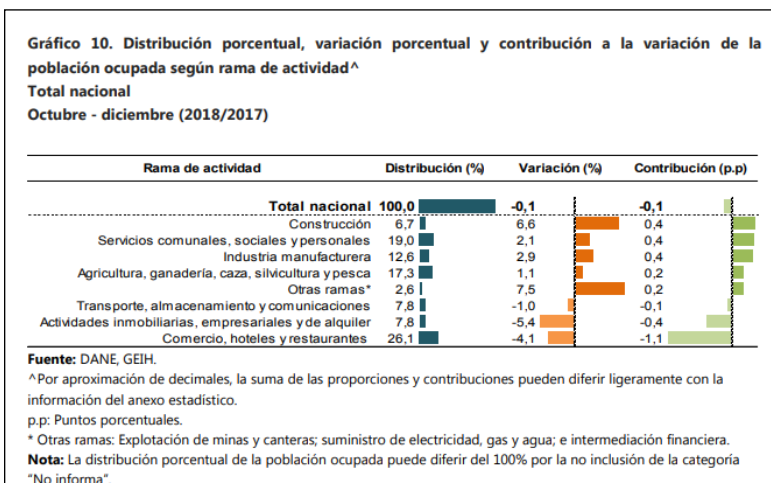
Gráfico 10. Distribución porcentual, variación porcentual y contribución a la variación de la población ocupada según rama de actividad^
Total nacional
Octubre - diciembre (2018/2017)

| Rama de actividad | Distribución (%) | Variación (%) | Contribución (p.p) |
|---|---|---|---|
| Total nacional | 100,0 | -0,1 | -0,1 |
| Construcción | 6,7 | 6,6 | 0,4 |
| Servicios comunales, sociales y personales | 19,0 | 2,1 | 0,4 |
| Industria manufacturera | 12,6 | 2,9 | 0,4 |
| Agricultura, ganadería, caza, silvicultura y pesca | 17,3 | 1,1 | 0,2 |
| Otras ramas* | 2,6 | 7,5 | 0,2 |
| Transporte, almacenamiento y comunicaciones | 7,8 | -1,0 | -0,1 |
| Actividades inmobiliarias, empresariales y de alquiler | 7,8 | -5,4 | -0,4 |
| Comercio, hoteles y restaurantes | 26,1 | -4,1 | -1,1 |

Fuente: DANE, GEIH.
^Por aproximación de decimales, la suma de las proporciones y contribuciones pueden diferir ligeramente con la información del anexo estadístico.
p.p: Puntos porcentuales.
* Otras ramas: Explotación de minas y canteras; suministro de electricidad, gas y agua; e intermediación financiera.
Nota: La distribución porcentual de la población ocupada puede diferir del 100% por la no inclusión de la categoría "No informa"